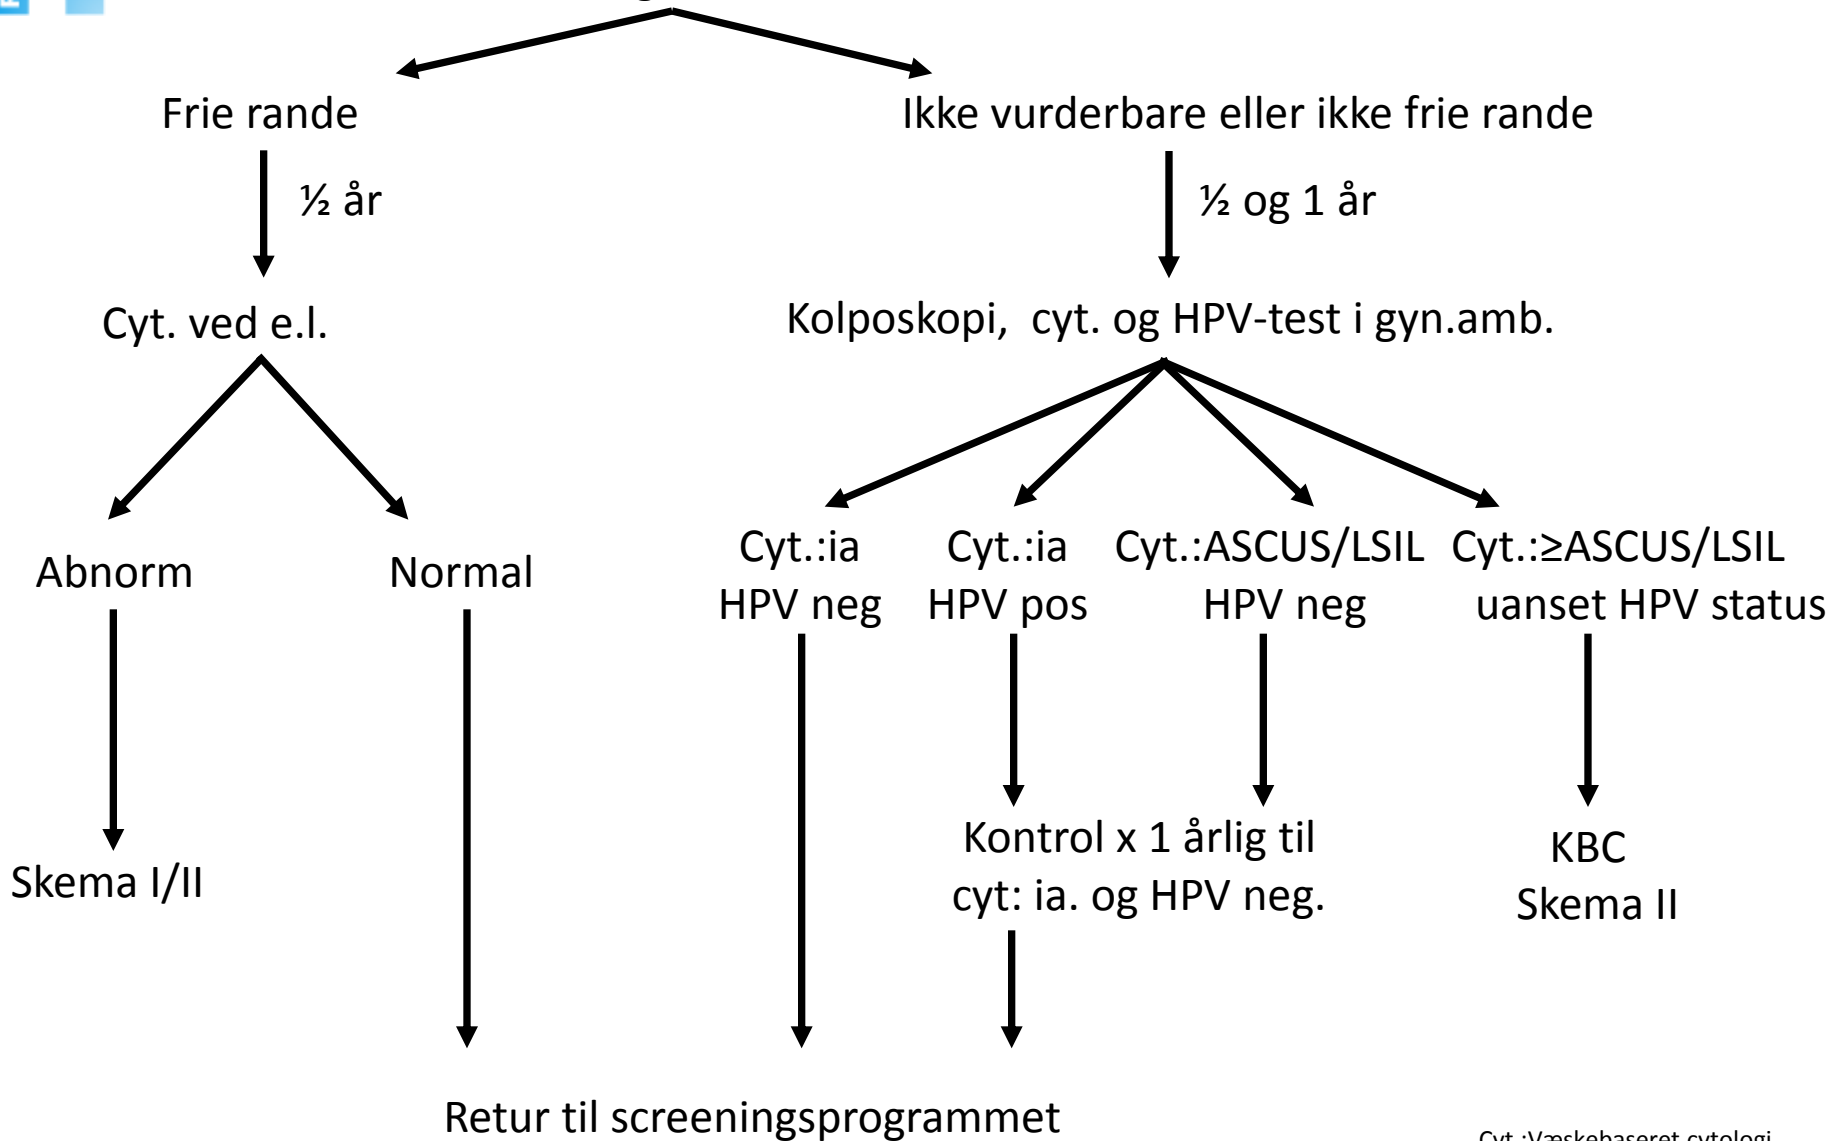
Frie rande

Ikke vurderbare eller ikke frie rande

½ år

½ og 1 år

Cyt. ved e.l.

Kolposkopi, cyt. og HPV-test i gyn.amb.

Abnorm

Normal

Cyt.:ia HPV neg

Cyt.:ia HPV pos

Cyt.:ASCUS/LSIL HPV neg

Cyt.:≥ASCUS/LSIL uanset HPV status

Skema I/II

Kontrol x 1 årlig til cyt: ia. og HPV neg.

KBC Skema II

Retur til screeningsprogrammet

Cyt.:Væskebaseret cytologi